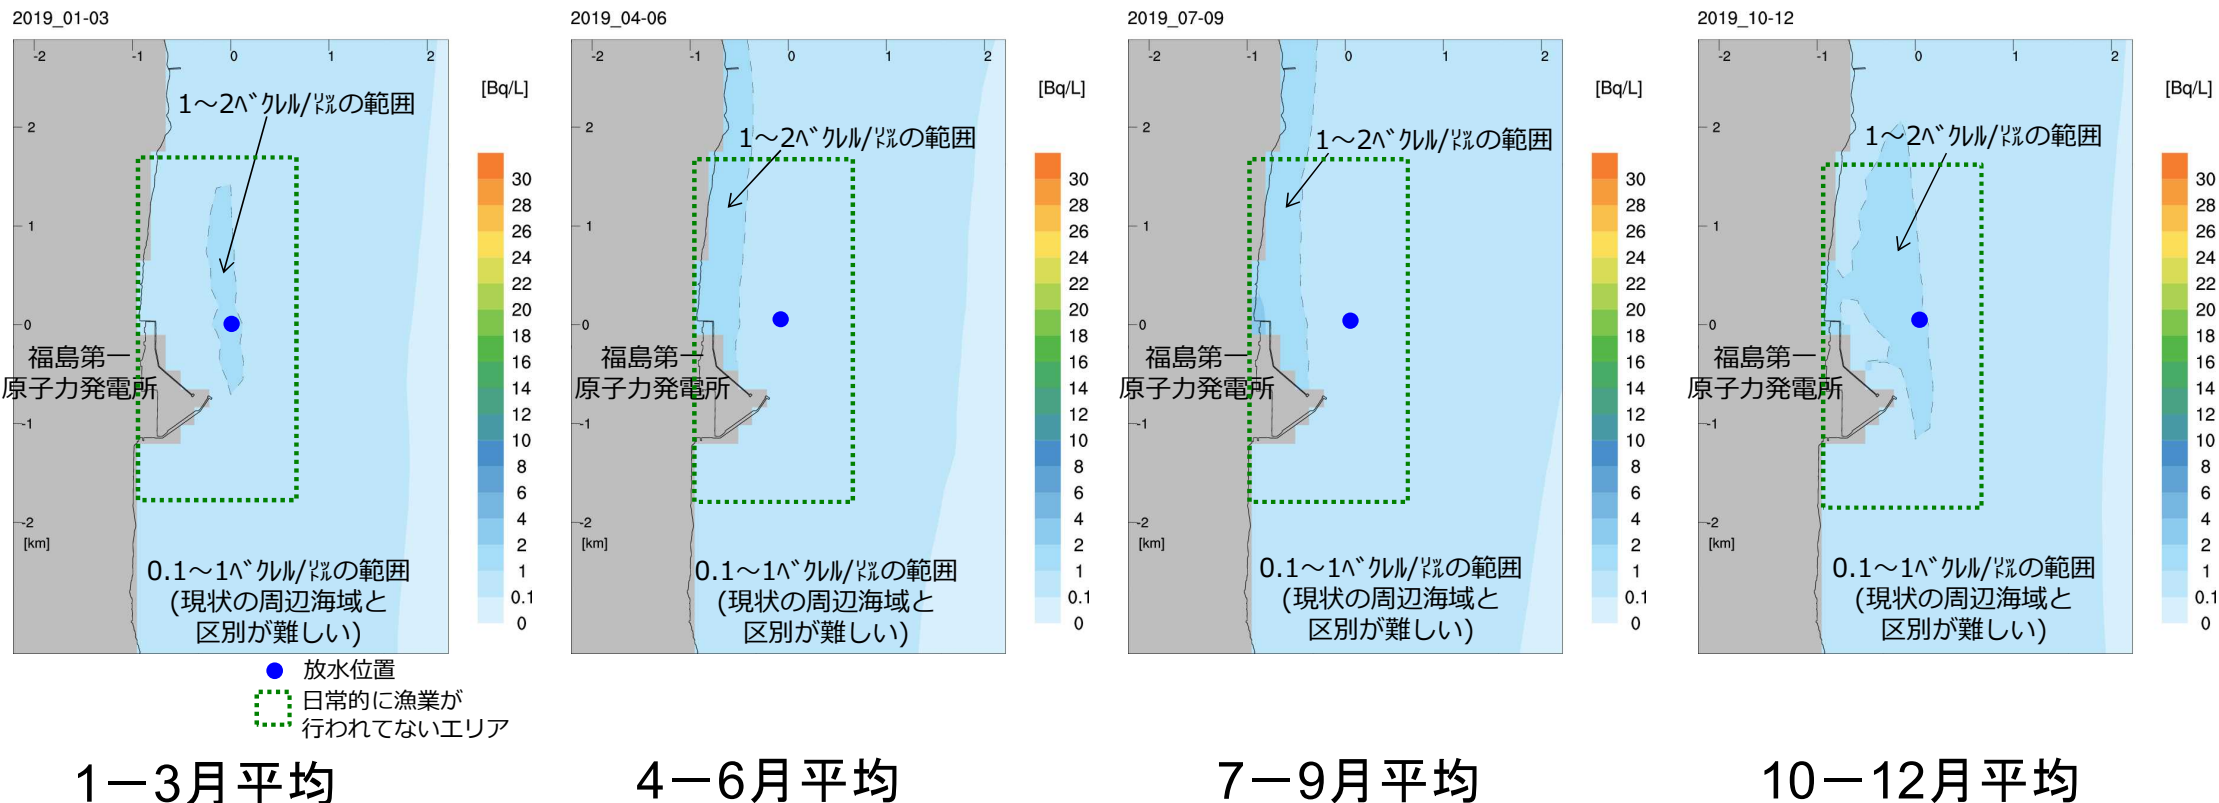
2019_01-03

-2 -1 0 1 2

2

1

0

-1

-2

[km]

1～2ﾍﾞｸﾚﾙ/ﾘｯﾄﾙの範囲

福島第一
原子力発電所

0.1～1ﾍﾞｸﾚﾙ/ﾘｯﾄﾙの範囲
(現状の周辺海域と
区別が難しい)

[Bq/L]
30
28
26
24
22
20
18
16
14
12
10
8
6
4
2
1
0.1
0

放水位置
日常的に漁業が
行われてないエリア

1－3月平均

2019_04-06

-2 -1 0 1 2

2

1

0

-1

-2

[km]

1～2ﾍﾞｸﾚﾙ/ﾘｯﾄﾙの範囲

福島第一
原子力発電所

0.1～1ﾍﾞｸﾚﾙ/ﾘｯﾄﾙの範囲
(現状の周辺海域と
区別が難しい)

[Bq/L]
30
28
26
24
22
20
18
16
14
12
10
8
6
4
2
1
0.1
0

4－6月平均

2019_07-09

-2 -1 0 1 2

2

1

0

-1

-2

[km]

1～2ﾍﾞｸﾚﾙ/ﾘｯﾄﾙの範囲

福島第一
原子力発電所

0.1～1ﾍﾞｸﾚﾙ/ﾘｯﾄﾙの範囲
(現状の周辺海域と
区別が難しい)

[Bq/L]
30
28
26
24
22
20
18
16
14
12
10
8
6
4
2
1
0.1
0

7－9月平均

2019_10-12

-2 -1 0 1 2

2

1

0

-1

-2

[km]

1～2ﾍﾞｸﾚﾙ/ﾘｯﾄﾙの範囲

福島第一
原子力発電所

0.1～1ﾍﾞｸﾚﾙ/ﾘｯﾄﾙの範囲
(現状の周辺海域と
区別が難しい)

[Bq/L]
30
28
26
24
22
20
18
16
14
12
10
8
6
4
2
1
0.1
0

10－12月平均